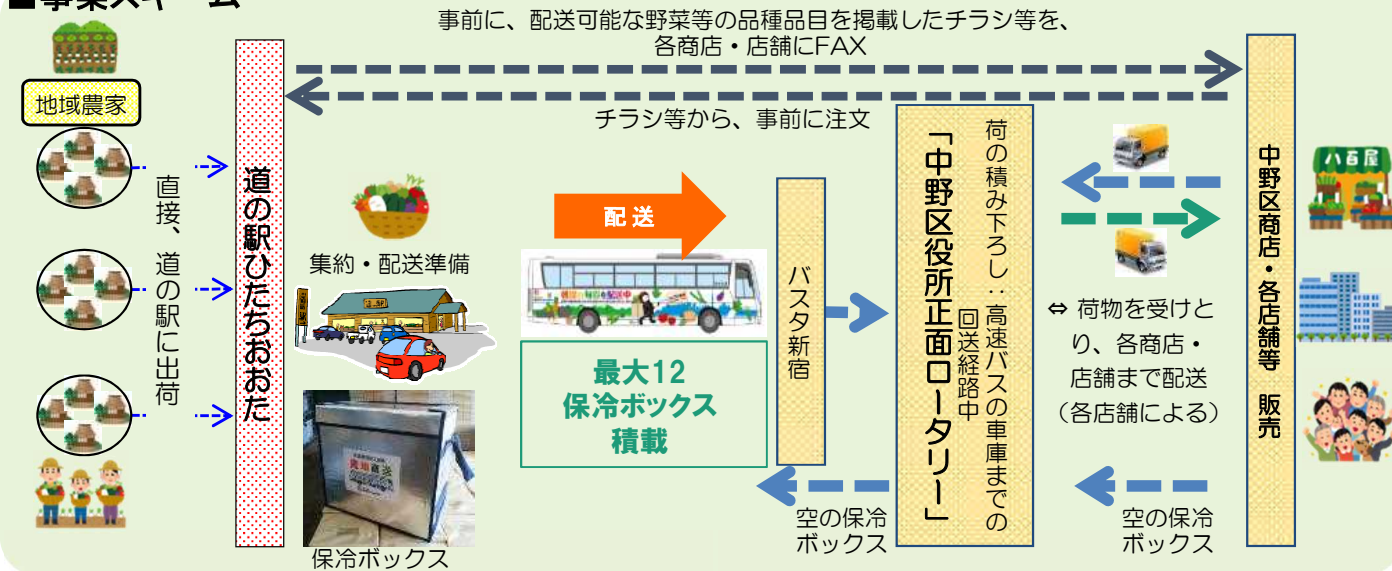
■事業スキーム

事前に、配送可能な野菜等の品種品目を掲載したチラシ等を、各商店・店舗にFAX

チラシ等から、事前に注文

地域農家

直接、道の駅に出荷

道の駅ひたちおおた

集約・配送準備

保冷ボックス

配送

最大12
保冷ボックス
積載

バスタ新宿

「中野区役所正面ロータリー」

荷の積み下ろし：高速バスの車庫までの回送経路中

⇔ 荷物を受けとり、各商店・店舗まで配送（各店舗による）

中野区商店・各店舗等　販売

八百屋

空の保冷ボックス

空の保冷ボックス